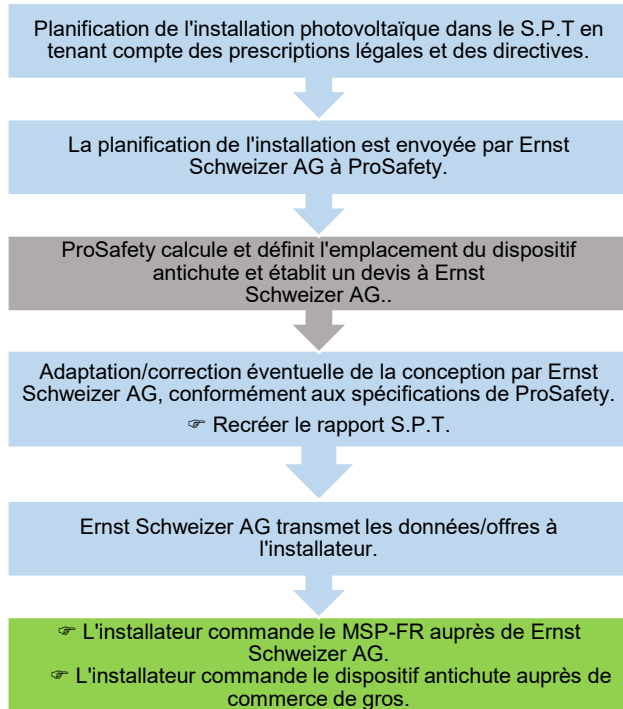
Planification de l'installation photovoltaïque dans le S.P.T en tenant compte des prescriptions légales et des directives.

La planification de l'installation est envoyée par Ernst Schweizer AG à ProSafety.

ProSafety calcule et définit l'emplacement du dispositif antichute et établit un devis à Ernst Schweizer AG..

Adaptation/correction éventuelle de la conception par Ernst Schweizer AG, conformément aux spécifications de ProSafety.

☞ Recréer le rapport S.P.T.

Ernst Schweizer AG transmet les données/offres à l'installateur.

☞ L'installateur commande le MSP-FR auprès de Ernst Schweizer AG.

☞ L'installateur commande le dispositif antichute auprès de commerce de gros.